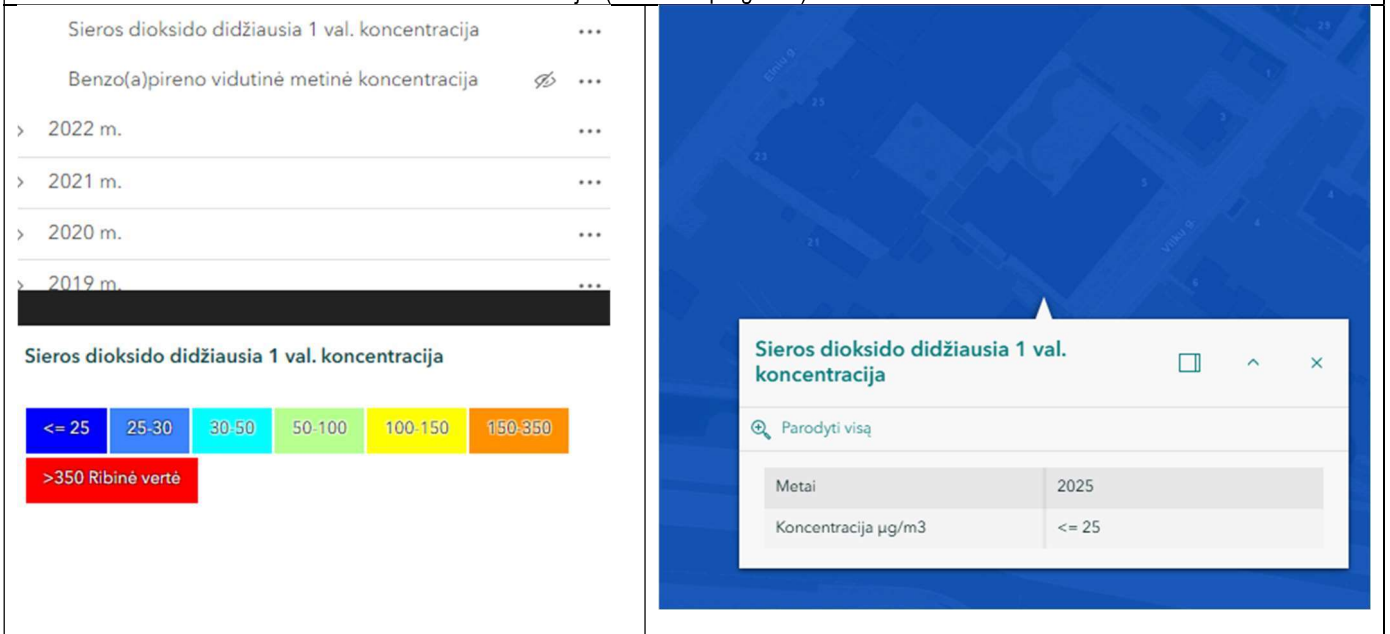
Sieros dioksido didžiausia 1 val. koncentracija ···

Benzo(a)pireno vidutinė metinė koncentracija ···

› 2022 m. ···

› 2021 m. ···

› 2020 m. ···

› 2019 m. ···

Sieros dioksido didžiausia 1 val. koncentracija

| <= 25 | 25-30 | 30-50 | 50-100 | 100-150 | 150-350 |
|---|---|---|---|---|---|
| >350 Ribinė vertė | | | | | |

Elniu g. 25 23 21 1 3 5 4 Vilku g. 29

Sieros dioksido didžiausia 1 val. koncentracija

Parodyti visą

| Metai | 2025 |
|---|---|
| Koncentracija µg/m3 | <= 25 |